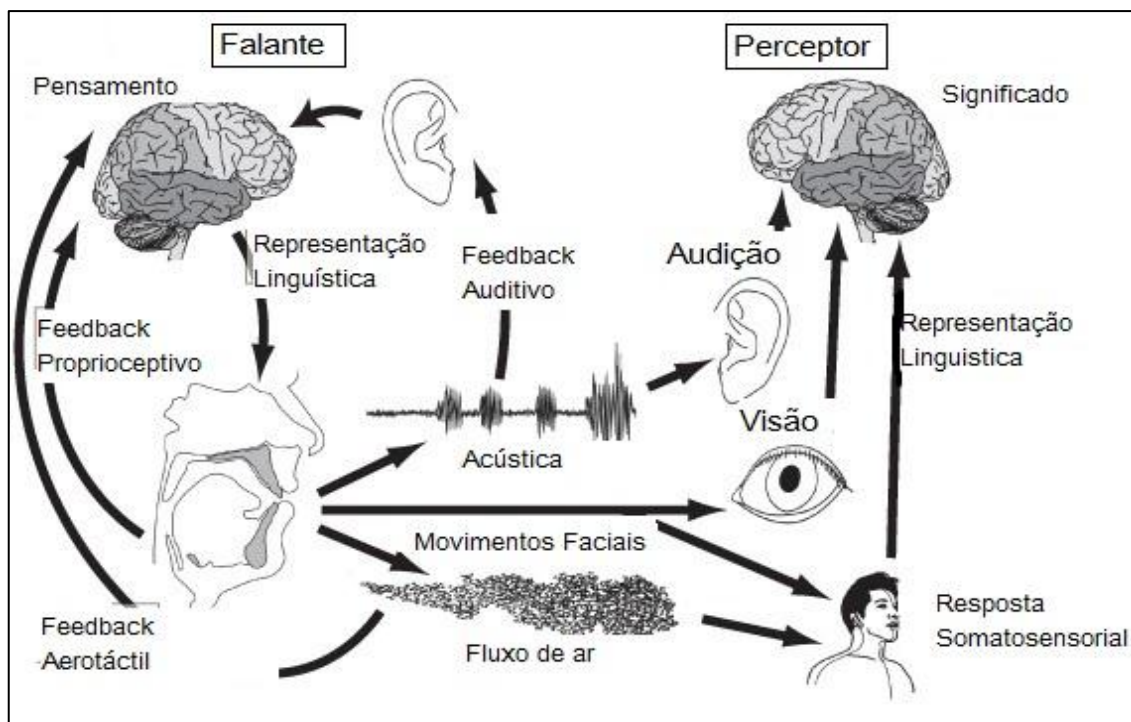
Falante

Perceptor

Pensamento

Significado

Representação Linguística

Feedback Auditivo

Audição

Feedback Proprioceptivo

Representação Linguistica

Visão

Acústica

Movimentos Faciais

Feedback Aerotáctil

Fluxo de ar

Resposta Somatosensorial